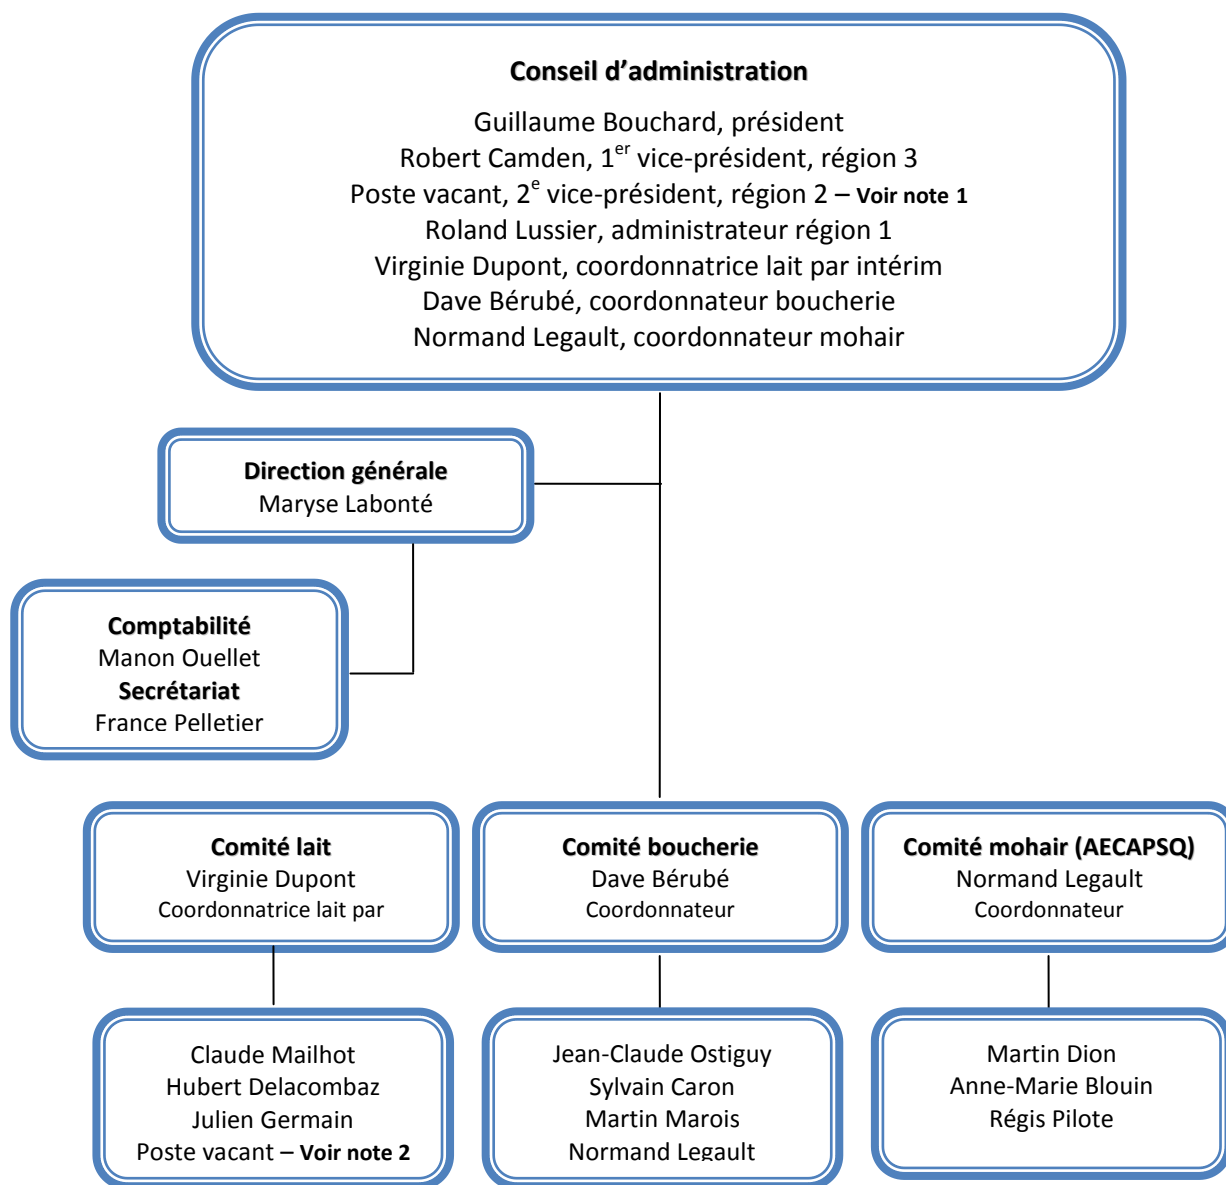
**Conseil d'administration**

Guillaume Bouchard, président
Robert Camden, 1$^{er}$ vice-président, région 3
Poste vacant, 2$^{e}$ vice-président, région 2 – **Voir note 1**
Roland Lussier, administrateur région 1
Virginie Dupont, coordonnatrice lait par intérim
Dave Bérubé, coordonnateur boucherie
Normand Legault, coordonnateur mohair

**Direction générale**
Maryse Labonté

**Comptabilité**
Manon Ouellet
**Secrétariat**
France Pelletier

**Comité lait**
Virginie Dupont
Coordonnatrice lait par

**Comité boucherie**
Dave Bérubé
Coordonnateur

**Comité mohair (AECAPSQ)**
Normand Legault
Coordonnateur

Claude Mailhot
Hubert Delacombaz
Julien Germain
Poste vacant – **Voir note 2**

Jean-Claude Ostiguy
Sylvain Caron
Martin Marois
Normand Legault

Martin Dion
Anne-Marie Blouin
Régis Pilote